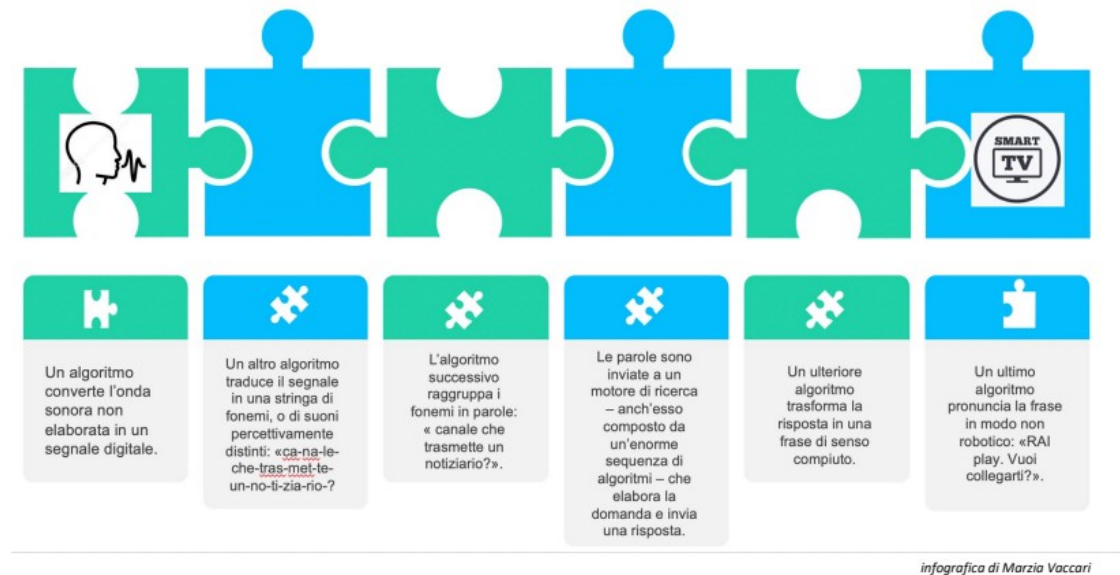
SMART TV

Un algoritmo converte l'onda sonora non elaborata in un segnale digitale.

Un altro algoritmo traduce il segnale in una stringa di fonemi, o di suoni percettivamente distinti: «ca-na-le-che-tras-met-te-un-no-ti-zia-rio-?

L'algoritmo successivo raggruppa i fonemi in parole: « canale che trasmette un notiziario?».

Le parole sono inviate a un motore di ricerca – anch'esso composto da un'enorme sequenza di algoritmi – che elabora la domanda e invia una risposta.

Un ulteriore algoritmo trasforma la risposta in una frase di senso compiuto.

Un ultimo algoritmo pronuncia la frase in modo non robotico: «RAI play. Vuoi collegarti?».

infografica di Marzia Vaccari